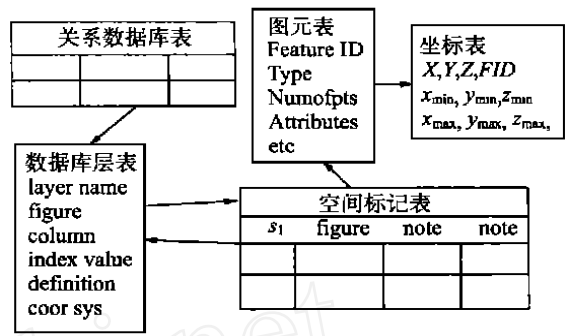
关系数据库表

| | | |
|---|---|---|
| | | |
| | | |

图元表
Feature ID
Type
Numofpts
Attributes
etc

坐标表
$X,Y,Z,FID$
$x_{\min}, y_{\min}, z_{\min}$
$x_{\max}, y_{\max}, z_{\max},$

数据库层表
layer name
figure
column
index value
definition
coor sys

空间标记表

| $s_1$ | figure | note | note |
|---|---|---|---|
| | | | |
| | | | |